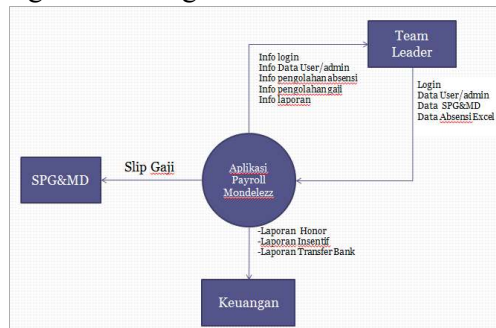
Team Leader

Info login
Info Data User/admin
Info pengolahan absensi
Info pengolahan gaji
Info laporan

Login
Data User/admin
Data SPG&MD
Data Absensi Excel

SPG&MD

Slip Gaji

Aplikasi Payroll Mondelezz

-Laporan Honor
-Laporan Insentif
-Laporan Transfer Bank

Keuangan